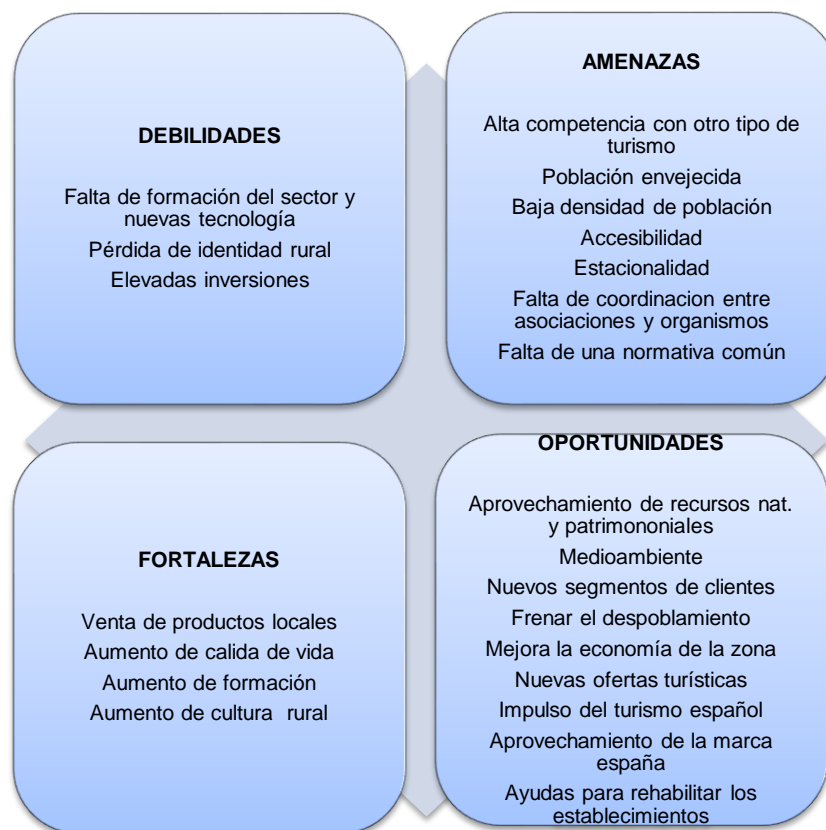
DEBILIDADES

Falta de formación del sector y nuevas tecnología
Pérdida de identidad rural
Elevadas inversiones

AMENAZAS

Alta competencia con otro tipo de turismo
Población envejecida
Baja densidad de población
Accesibilidad
Estacionalidad
Falta de coordinacion entre asociaciones y organismos
Falta de una normativa común

FORTALEZAS

Venta de productos locales
Aumento de calida de vida
Aumento de formación
Aumento de cultura rural

OPORTUNIDADES

Aprovechamiento de recursos nat. y patrimononiales
Medioambiente
Nuevos segmentos de clientes
Frenar el despoblamiento
Mejora la economía de la zona
Nuevas ofertas turísticas
Impulso del turismo español
Aprovechamiento de la marca españa
Ayudas para rehabilitar los establecimientos